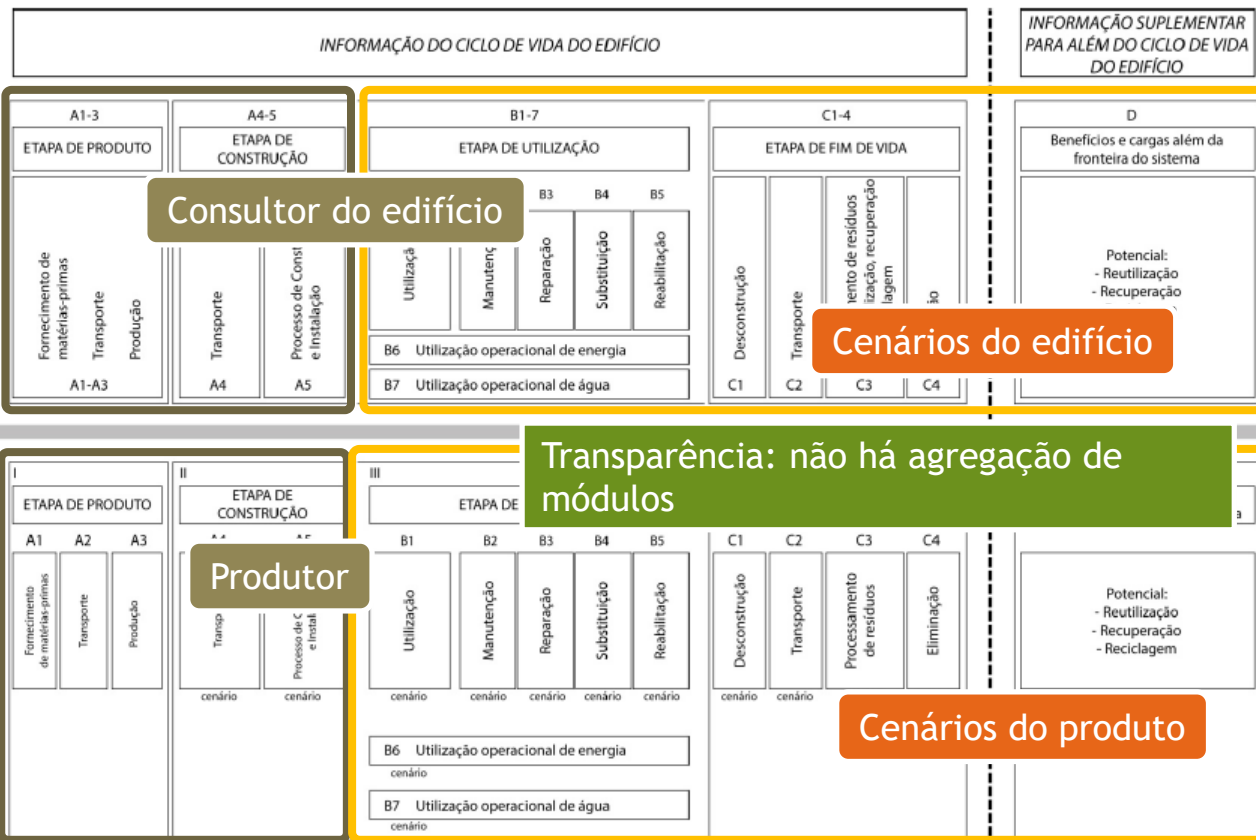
INFORMAÇÃO DO CICLO DE VIDA DO EDIFÍCIO

INFORMAÇÃO SUPLEMENTAR PARA ALÉM DO CICLO DE VIDA DO EDIFÍCIO

A1-3
ETAPA DE PRODUTO

A4-5
ETAPA DE CONSTRUÇÃO

B1-7
ETAPA DE UTILIZAÇÃO

C1-4
ETAPA DE FIM DE VIDA

D
Benefícios e cargas além da fronteira do sistema

Consultor do edifício

Fornecimento de matérias-primas
Transporte
Produção
A1-A3

Transporte
A4
Processo de Const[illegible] e Instalação
A5

B3 B4 B5
Utilizaç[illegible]
Manuten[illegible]
Reparação
Substituição
Reabilitação

B6 Utilização operacional de energia
B7 Utilização operacional de água

Desconstrução
C1
Transporte
C2
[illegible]mento de resíduos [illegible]ização, recuperação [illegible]lagem
C3
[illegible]
C4

Potencial:
- Reutilização
- Recuperação

Cenários do edifício

Transparência: não há agregação de módulos

I
ETAPA DE PRODUTO
A1 A2 A3
Fornecimento de matérias-primas
Transporte
Produção

II
ETAPA DE CONSTRUÇÃO
A4 A5
Transp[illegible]
cenário
Processo de C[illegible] e Instal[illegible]
cenário

Produtor

III
ETAPA DE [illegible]
B1 B2 B3 B4 B5
Utilização
cenário
Manutenção
cenário
Reparação
cenário
Substituição
cenário
Reabilitação
cenário

C1 C2 C3 C4
Desconstrução
cenário
Transporte
cenário
Processamento de resíduos
Eliminação

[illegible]a

Potencial:
- Reutilização
- Recuperação
- Reciclagem

Cenários do produto

B6 Utilização operacional de energia
cenário
B7 Utilização operacional de água
cenário